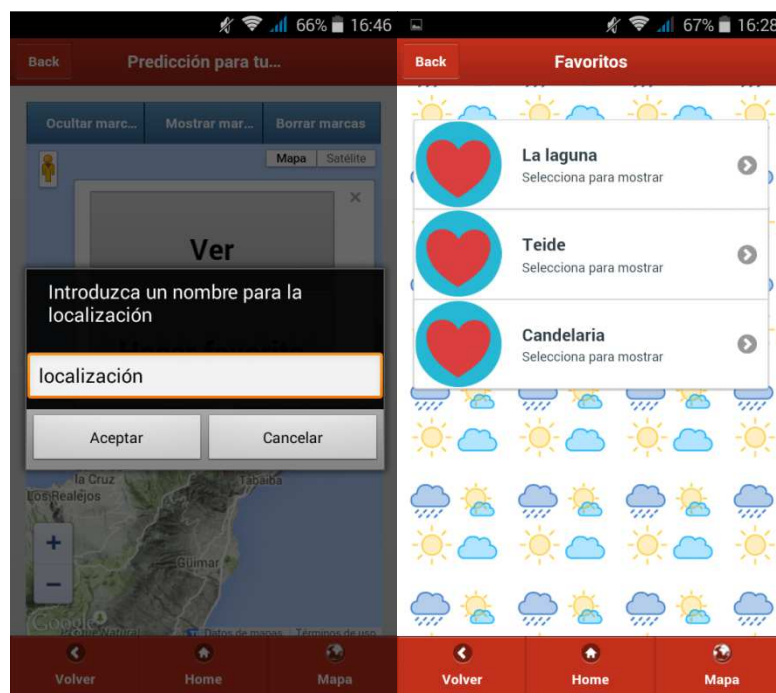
66% 16:46

Back

Predicción para tu...

Ocultar marc... | Mostrar mar... | Borrar marcas

Mapa | Satélite

Ver

Introduzca un nombre para la localización

localización

Aceptar

Cancelar

la Cruz
Los Realejos
Tabaiba
Güimar

Google
Datos de mapas
Términos de uso

Volver
Home
Mapa

67% 16:28

Back

Favoritos

La laguna
Selecciona para mostrar

Teide
Selecciona para mostrar

Candelaria
Selecciona para mostrar

Volver
Home
Mapa